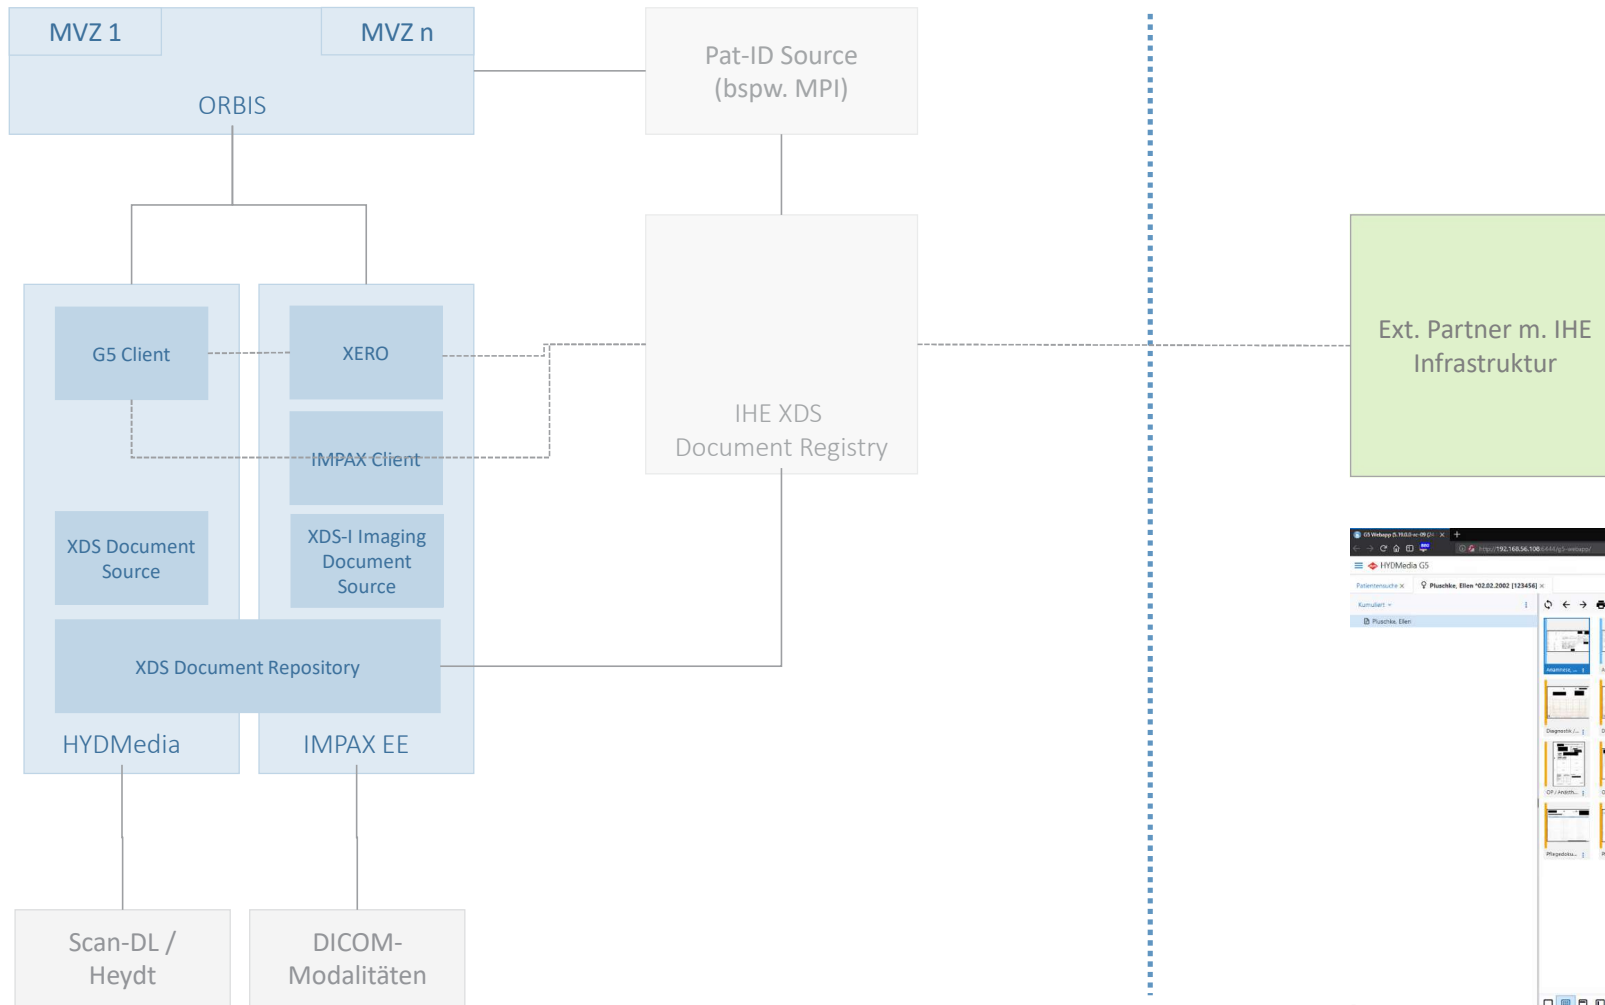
MVZ 1

MVZ n

ORBIS

Pat-ID Source (bspw. MPI)

G5 Client

XERO

IMPAX Client

IHE XDS Document Registry

Ext. Partner m. IHE Infrastruktur

XDS Document Source

XDS-I Imaging Document Source

XDS Document Repository

HYDMedia

IMPAX EE

Scan-DL / Heydt

DICOM-Modalitäten

HYDMedia G5

Patientensuche

Pluschke, Ellen *02.02.2002 [123456]

Kumuliert

Pluschke, Ellen

Anamnese

Diagnostik

OP / Anästh.

Pflegedoku